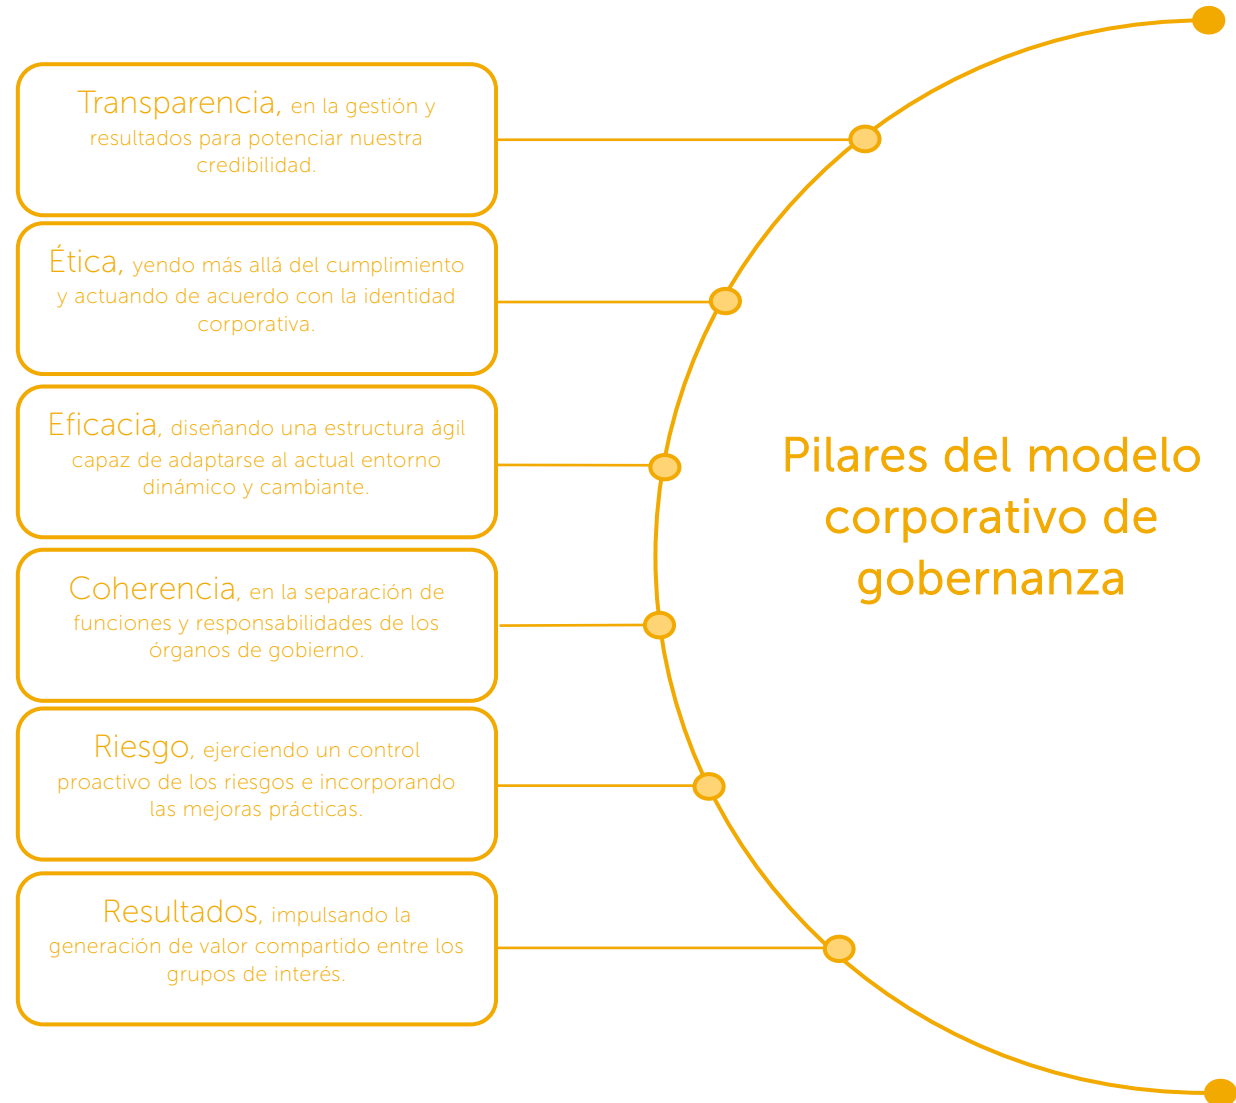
Transparencia, en la gestión y resultados para potenciar nuestra credibilidad.

Ética, yendo más allá del cumplimiento y actuando de acuerdo con la identidad corporativa.

Eficacia, diseñando una estructura ágil capaz de adaptarse al actual entorno dinámico y cambiante.

Coherencia, en la separación de funciones y responsabilidades de los órganos de gobierno.

Riesgo, ejerciendo un control proactivo de los riesgos e incorporando las mejoras prácticas.

Resultados, impulsando la generación de valor compartido entre los grupos de interés.

Pilares del modelo corporativo de gobernanza